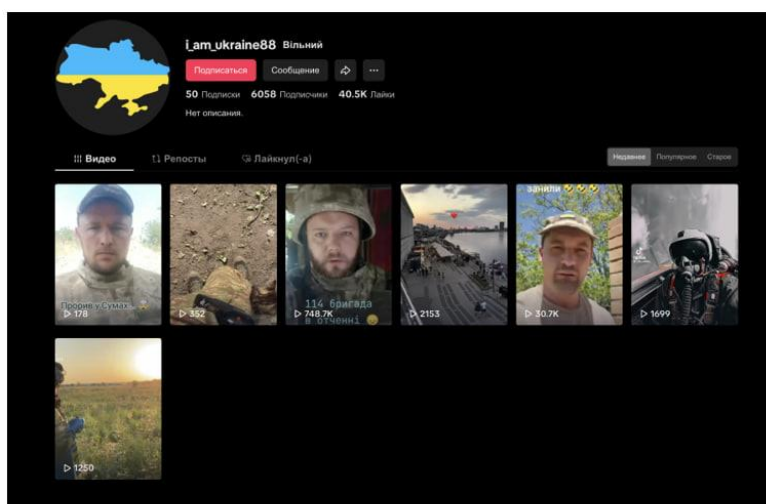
i_am_ukraine88 Вільний

Подписаться Сообщение

50 Подписки 6058 Подписчики 40.5K Лайки

Нет описания.

Видео Репосты Лайкнул(-а)

Недавнее Популярное Старое

Прорив у Сумах
▷ 178

▷ 352

114 бригада в оточенні
▷ 748.7K

▷ 2153

заціли
▷ 30.7K

▷ 1699

▷ 1250